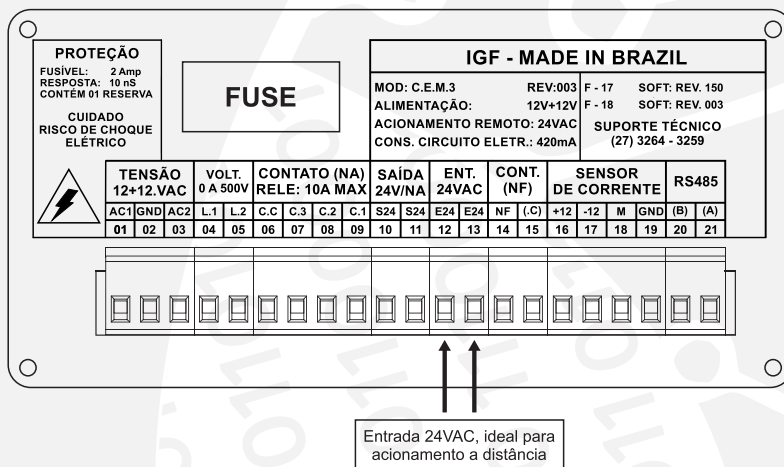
PROTEÇÃO
FUSÍVEL: 2 Amp
RESPOSTA: 10 nS
CONTÉM 01 RESERVA

CUIDADO
RISCO DE CHOQUE
ELÉTRICO

FUSE

IGF - MADE IN BRAZIL

MOD: C.E.M.3 REV:003
ALIMENTAÇÃO: 12V+12V
ACIONAMENTO REMOTO: 24VAC
CONS. CIRCUITO ELETR.: 420mA

F - 17 SOFT: REV. 150
F - 18 SOFT: REV. 003
SUPORTE TÉCNICO
(27) 3264 - 3259

| TENSÃO 12+12.VAC | | | VOLT. 0 A 500V | | CONTATO (NA) RELE: 10A MAX | | | | SAÍDA 24V/NA | | ENT. 24VAC | | CONT. (NF) | | SENSOR DE CORRENTE | | | | RS485 | |
|---|---|---|---|---|---|---|---|---|---|---|---|---|---|---|---|---|---|---|---|---|
| AC1 | GND | AC2 | L.1 | L.2 | C.C | C.3 | C.2 | C.1 | S24 | S24 | E24 | E24 | NF | (.C) | +12 | -12 | M | GND | (B) | (A) |
| 01 | 02 | 03 | 04 | 05 | 06 | 07 | 08 | 09 | 10 | 11 | 12 | 13 | 14 | 15 | 16 | 17 | 18 | 19 | 20 | 21 |

Entrada 24VAC, ideal para acionamento a distância